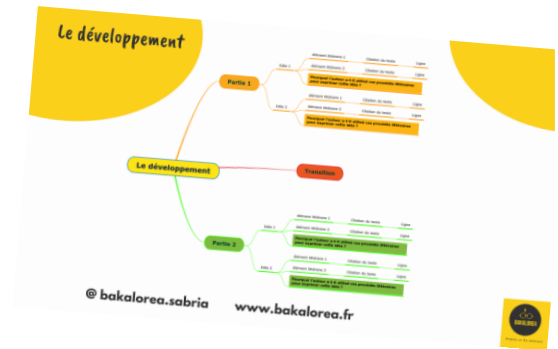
Le développement

Le développement

Partie 1

Idée 1

Élément littéraire 1

Citation du texte

Ligne

Élément littéraire 2

Citation du texte

Ligne

Pourquoi l'auteur a-t-il utilisé ces procédés littéraires pour exprimer cette idée ?

Idée 2

Élément littéraire 1

Citation du texte

Élément littéraire 2

Citation du texte

Pourquoi l'auteur a-t-il utilisé ces procédés littéraires pour exprimer cette idée ?

Transition

Partie 2

Idée 1

Élément littéraire 1

Citation du texte

Ligne

Élément littéraire 2

Citation du texte

Ligne

Pourquoi l'auteur a-t-il utilisé ces procédés littéraires pour exprimer cette idée ?

Idée 2

Élément littéraire 1

Citation du texte

Élément littéraire 2

Citation du texte

Pourquoi l'auteur a-t-il utilisé ces procédés littéraires pour exprimer cette idée ?

@ bakalorea.sabria

www.bakalorea.fr

BAKALOREA

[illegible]